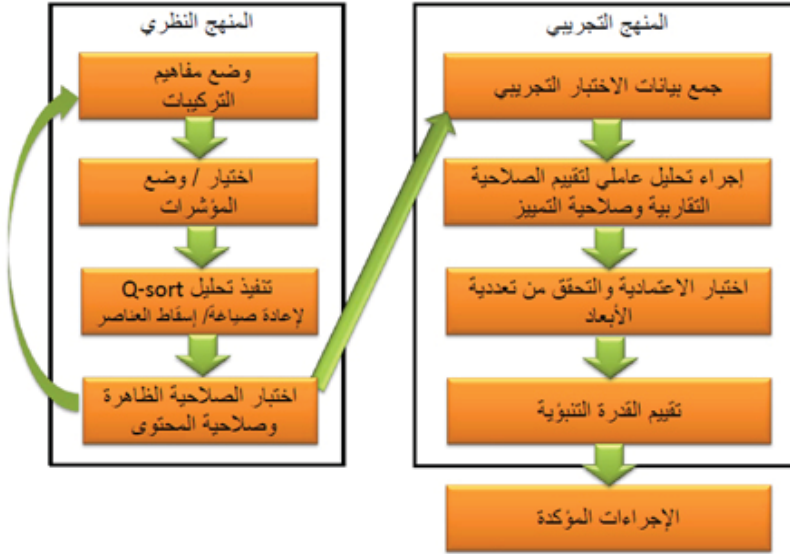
المنهج النظري

وضع مفاهيم التركيبات

اختيار / وضع المؤشرات

تنفيذ تحليل Q-sort لإعادة صياغة/ إسقاط العناصر

اختبار الصلاحية الظاهرة وصلاحية المحتوى

المنهج التجريبي

جمع بيانات الاختبار التجريبي

إجراء تحليل عاملي لتقييم الصلاحية التقاربية وصلاحية التمييز

اختبار الاعتمادية والتحقق من تعددية الأبعاد

تقييم القدرة التنبؤية

الإجراءات المؤكدة